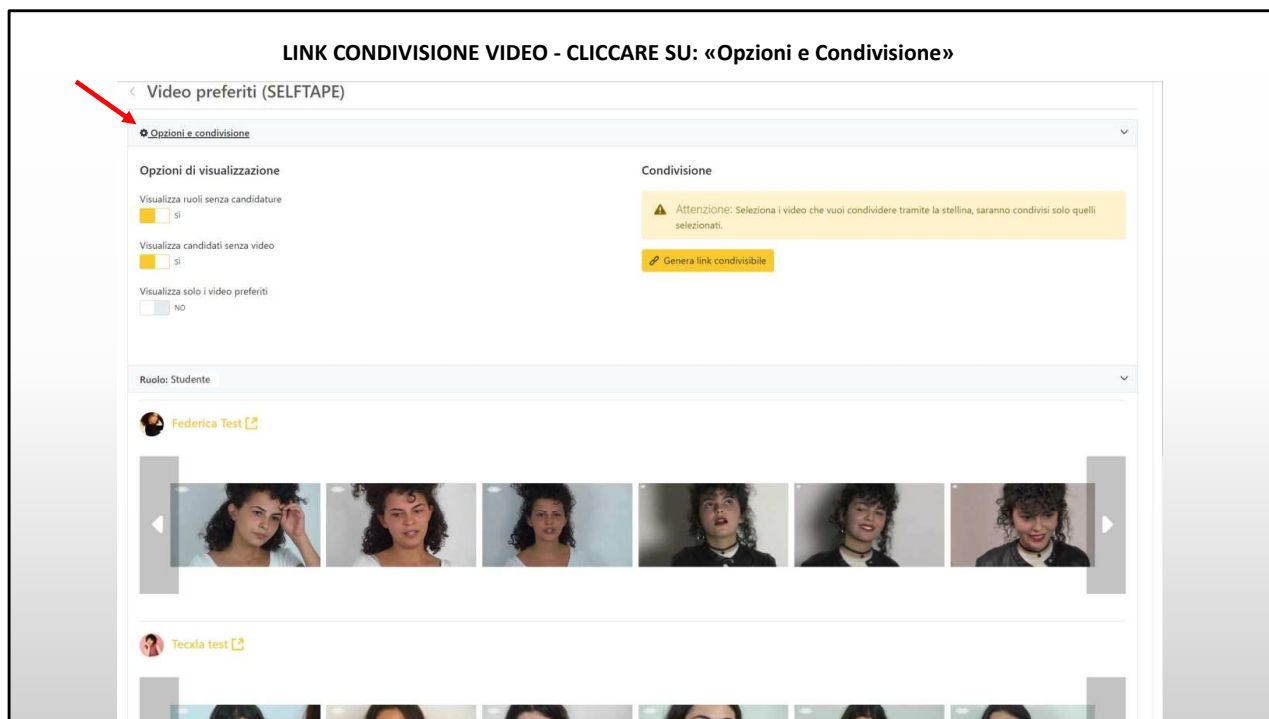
LINK CONDIVISIONE VIDEO - CLICCARE SU: «Opzioni e Condivisione»

Video preferiti (SELFTAPE)

Opzioni e condivisione

Opzioni di visualizzazione

Visualizza ruoli senza candidature

SI

Visualizza candidati senza video

SI

Visualizza solo i video preferiti

NO

Condivisione

Attenzione: Seleziona i video che vuoi condividere tramite la stellina, saranno condivisi solo quelli selezionati.

Genera link condivisibile

Ruolo: Studente

Federica Test

Tecxla test